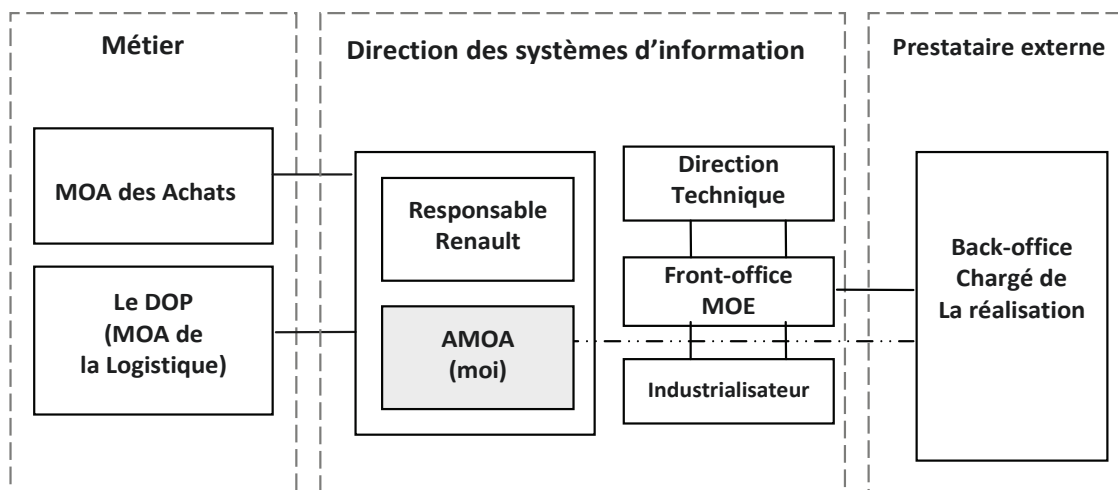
Métier

MOA des Achats

Le DOP (MOA de la Logistique)

Direction des systèmes d'information

Responsable Renault

AMOA (moi)

Direction Technique

Front-office MOE

Industrialisateur

Prestataire externe

Back-office Chargé de La réalisation